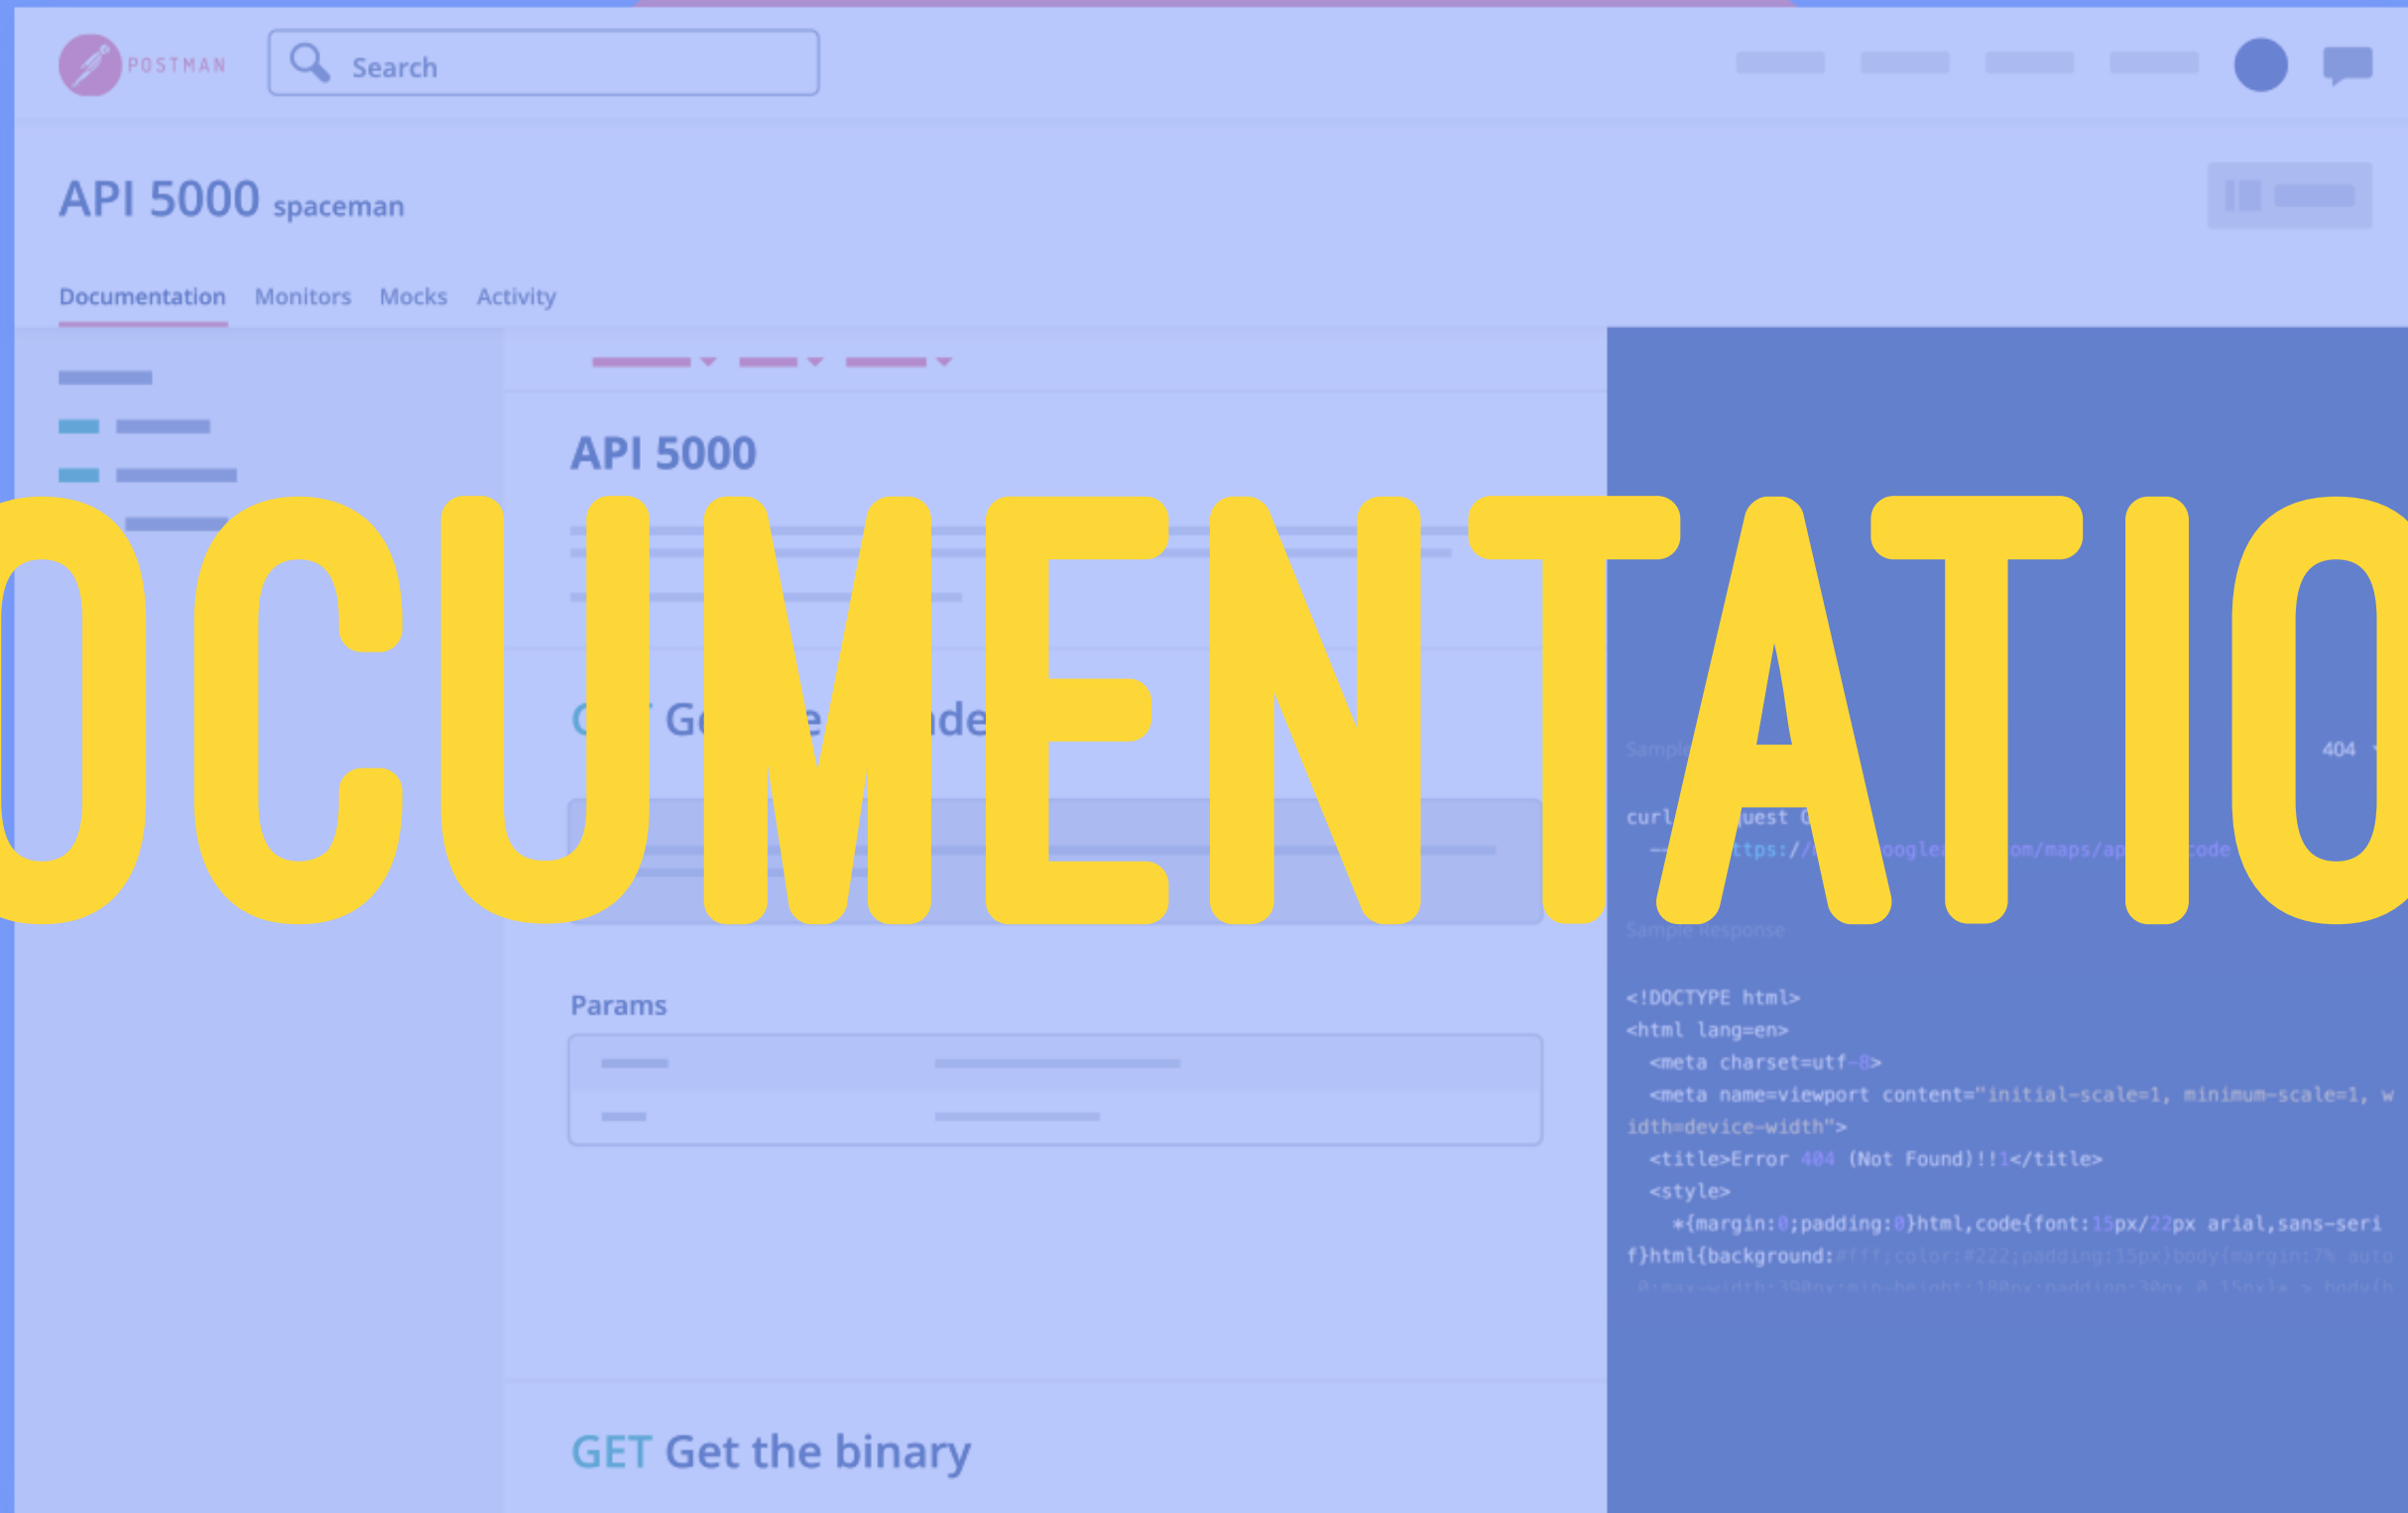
POSTMAN

Search

API 5000 spaceman

Documentation Monitors Mocks Activity

API 5000

OCUMENTATIO

G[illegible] G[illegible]e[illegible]de

Sampl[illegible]

404

curl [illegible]uest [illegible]
--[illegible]ttps://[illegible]oogle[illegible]om/maps/ap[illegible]code

Sample Response

<!DOCTYPE html>
<html lang=en>
<meta charset=utf-8>
<meta name=viewport content="initial-scale=1, minimum-scale=1, width=device-width">
<title>Error 404 (Not Found)!!1</title>
<style>
*{margin:0;padding:0}html,code{font:15px/22px arial,sans-serif}html{background:#fff;color:#222;padding:15px}body{margin:7% auto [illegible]

Params

GET Get the binary